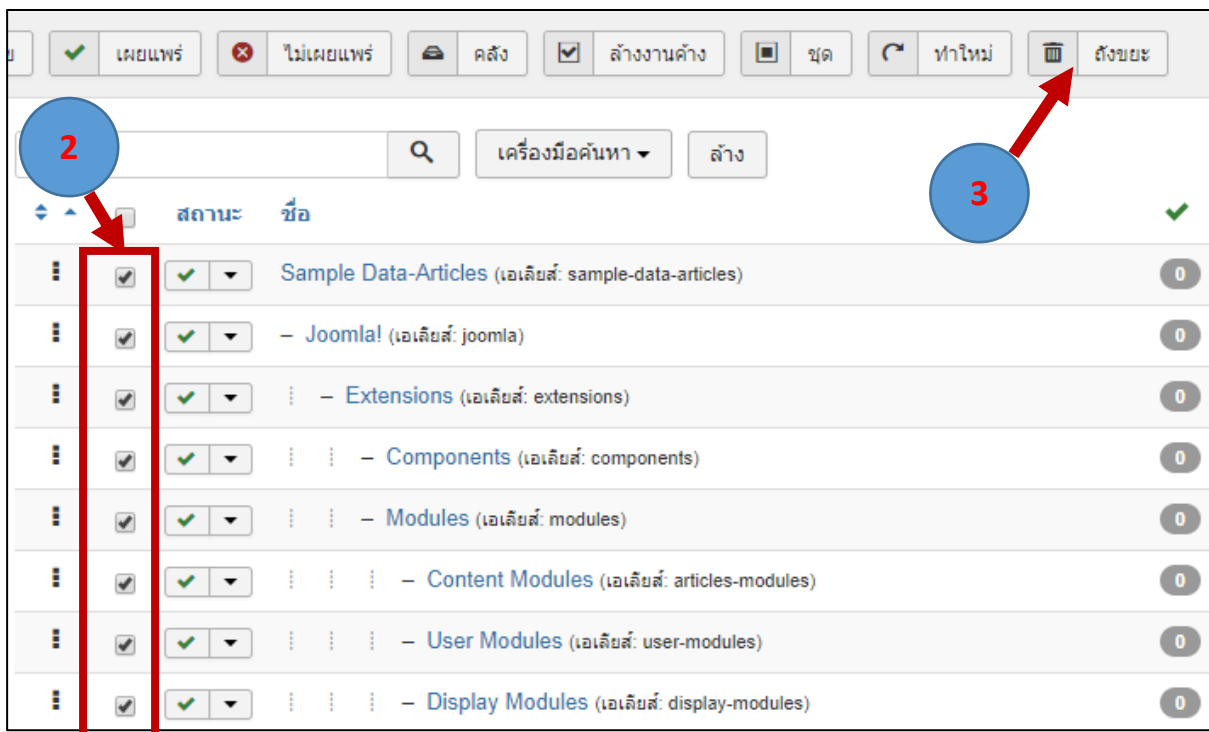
เผยแพร่ ไม่เผยแพร่ คลัง ล้างงานค้าง ชุด ทำใหม่ ถังขยะ

2

เครื่องมือค้นหา ล้าง

3

สถานะ ชื่อ

Sample Data-Articles (เอเลียส: sample-data-articles) 0

– Joomla! (เอเลียส: joomla) 0

– Extensions (เอเลียส: extensions) 0

– Components (เอเลียส: components) 0

– Modules (เอเลียส: modules) 0

– Content Modules (เอเลียส: articles-modules) 0

– User Modules (เอเลียส: user-modules) 0

– Display Modules (เอเลียส: display-modules) 0